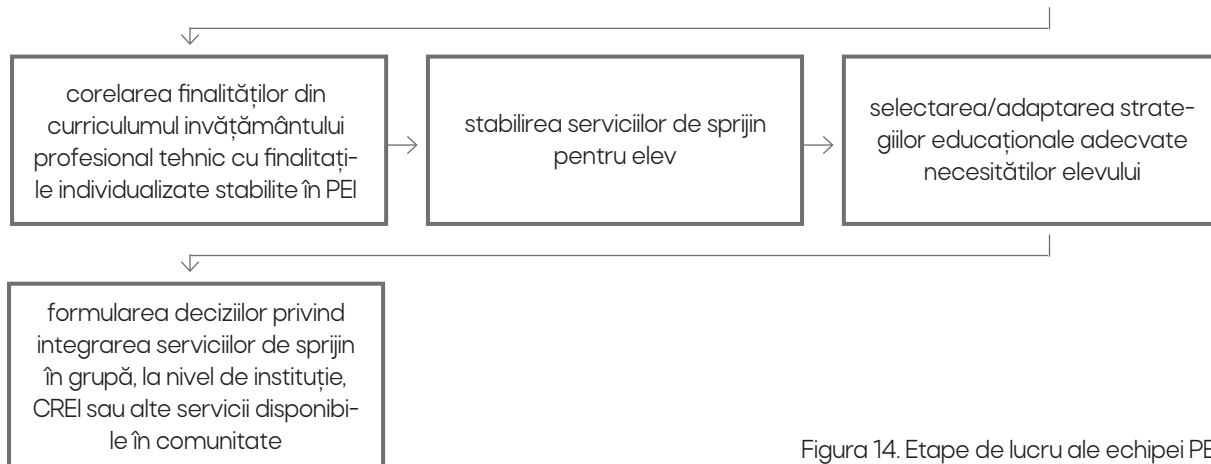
corelarea finalităților din curriculumul învățământului profesional tehnic cu finalitățile individualizate stabilite în PEI

stabilirea serviciilor de sprijin pentru elev

selectarea/adaptarea strategiilor educaționale adecvate necesităților elevului

formularea deciziilor privind integrarea serviciilor de sprijin în grupă, la nivel de instituție, CREI sau alte servicii disponibile în comunitate

Figura 14. Etape de lucru ale echipei PE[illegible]